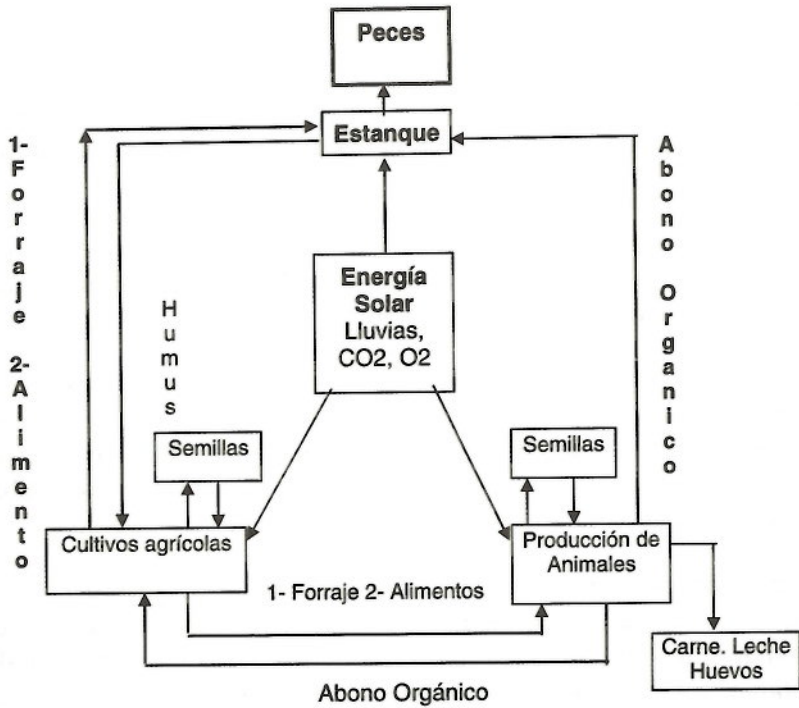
Peces

Estanque

1- Forraje 2- Alimento

Abono Organico

Humus

Energía Solar Lluvias, CO2, O2

Semillas

Semillas

Cultivos agrícolas

Producción de Animales

1- Forraje 2- Alimentos

Carne. Leche Huevos

Abono Orgánico